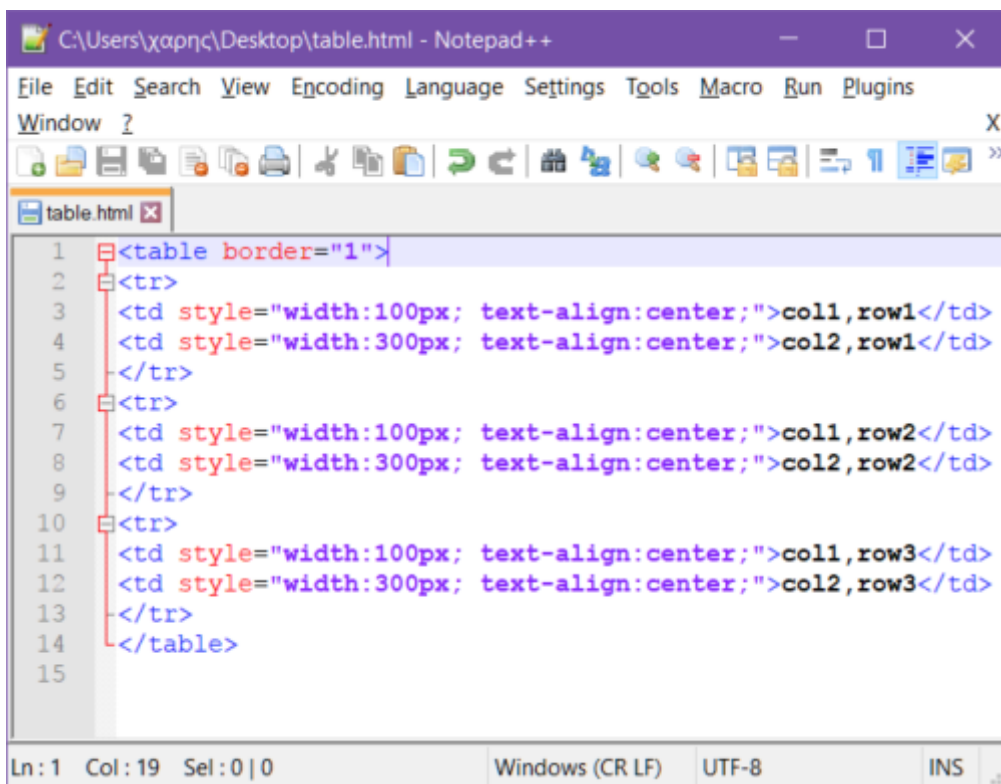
C:\Users\χαρης\Desktop\table.html - Notepad++

File Edit Search View Encoding Language Settings Tools Macro Run Plugins Window ?

X

table.html

1 <table border="1">
2 <tr>
3 <td style="width:100px; text-align:center;">col1,row1</td>
4 <td style="width:300px; text-align:center;">col2,row1</td>
5 </tr>
6 <tr>
7 <td style="width:100px; text-align:center;">col1,row2</td>
8 <td style="width:300px; text-align:center;">col2,row2</td>
9 </tr>
10 <tr>
11 <td style="width:100px; text-align:center;">col1,row3</td>
12 <td style="width:300px; text-align:center;">col2,row3</td>
13 </tr>
14 </table>
15

Ln : 1 Col : 19 Sel : 0 | 0 Windows (CR LF) UTF-8 INS